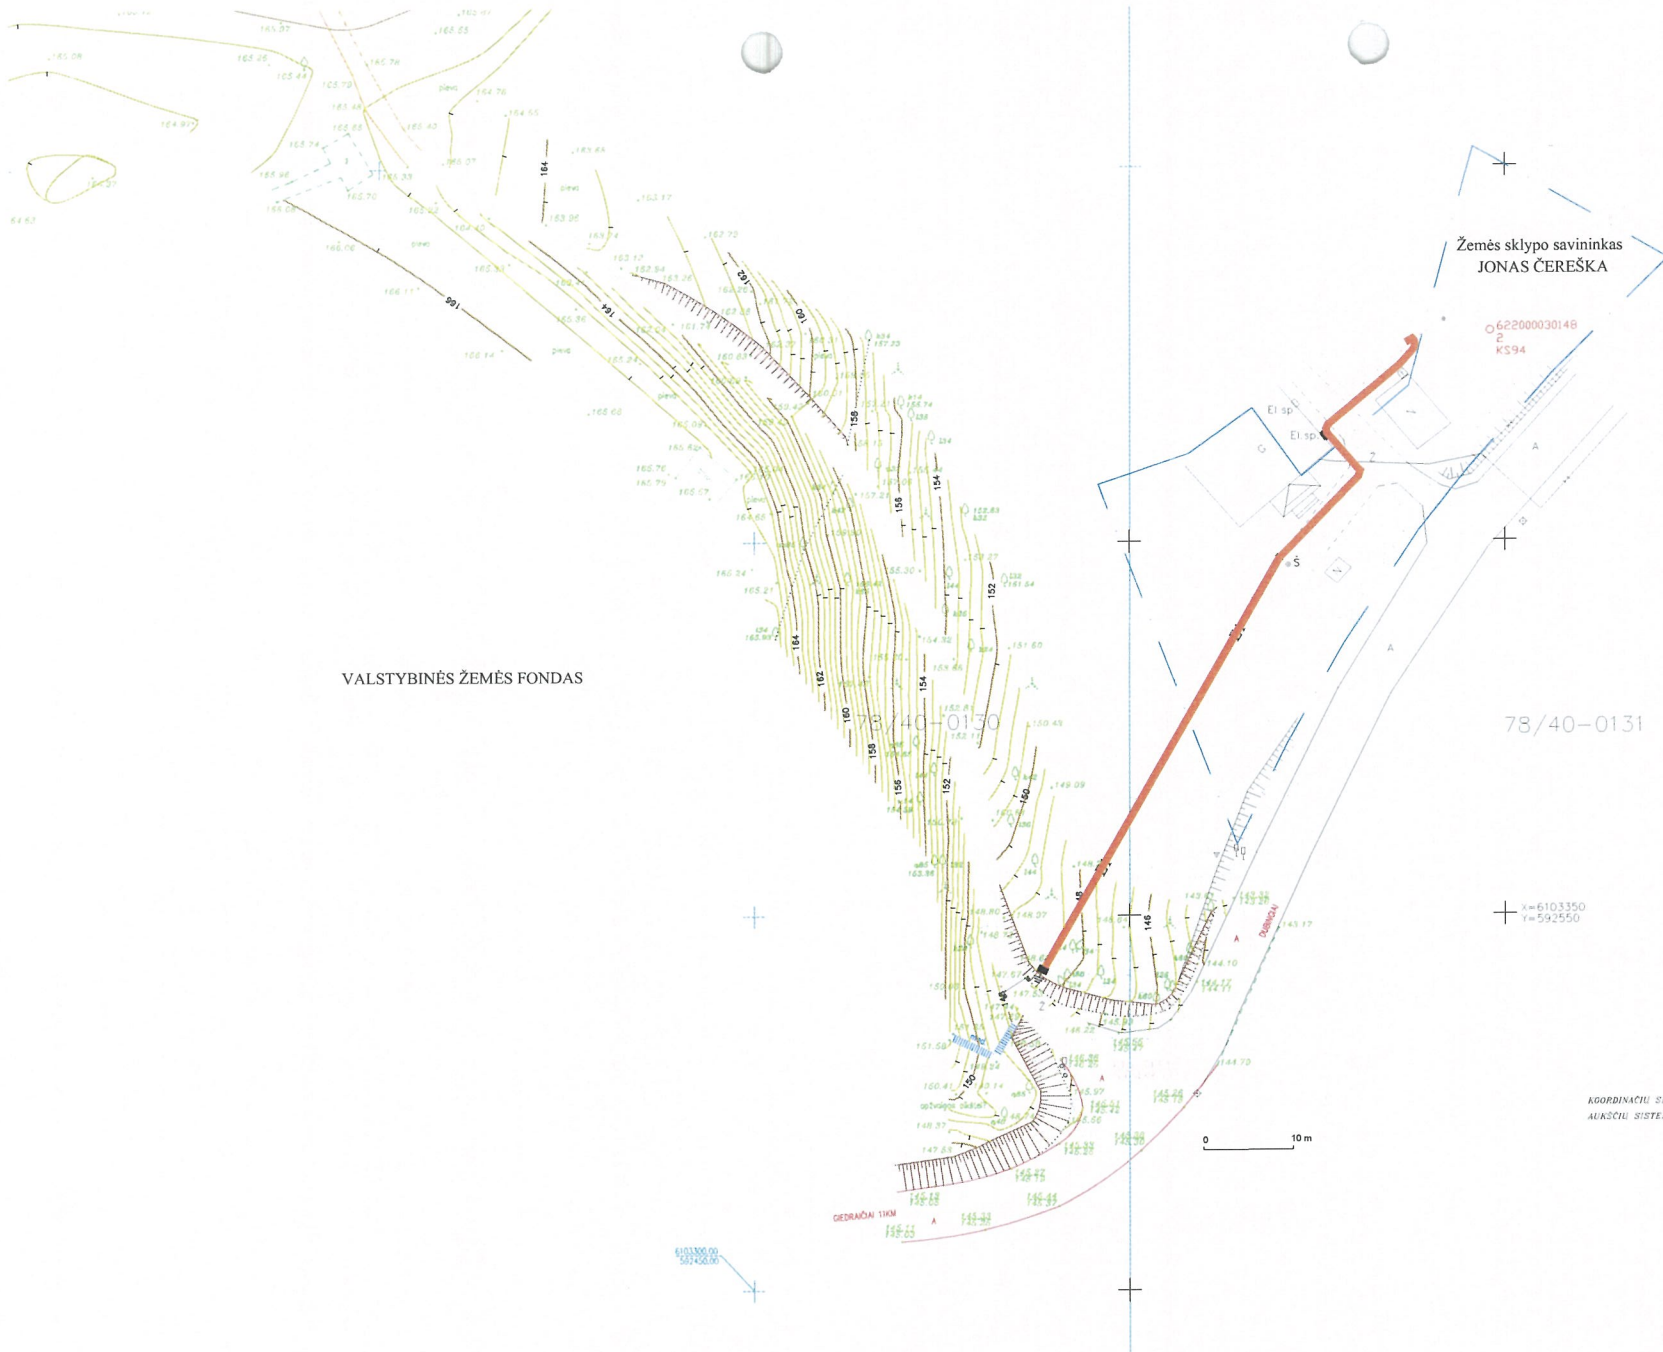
Žemės sklypo savininkas
JONAS ČEREŠKA

622000030148
2
KS94

El sp
El sp

VALSTYBINĖS ŽEMĖS FONDAS

78/40-0130

78/40-0131

166
164
162
160
158
156
154
152
150
148
146

x=6103350
y=592550

KOORDINAČIŲ S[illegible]
AUKŠČIŲ SISTE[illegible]

0
10 m

GEDRAIČIAI 11KM

DUBINGIAI

6103300.00
592450.00